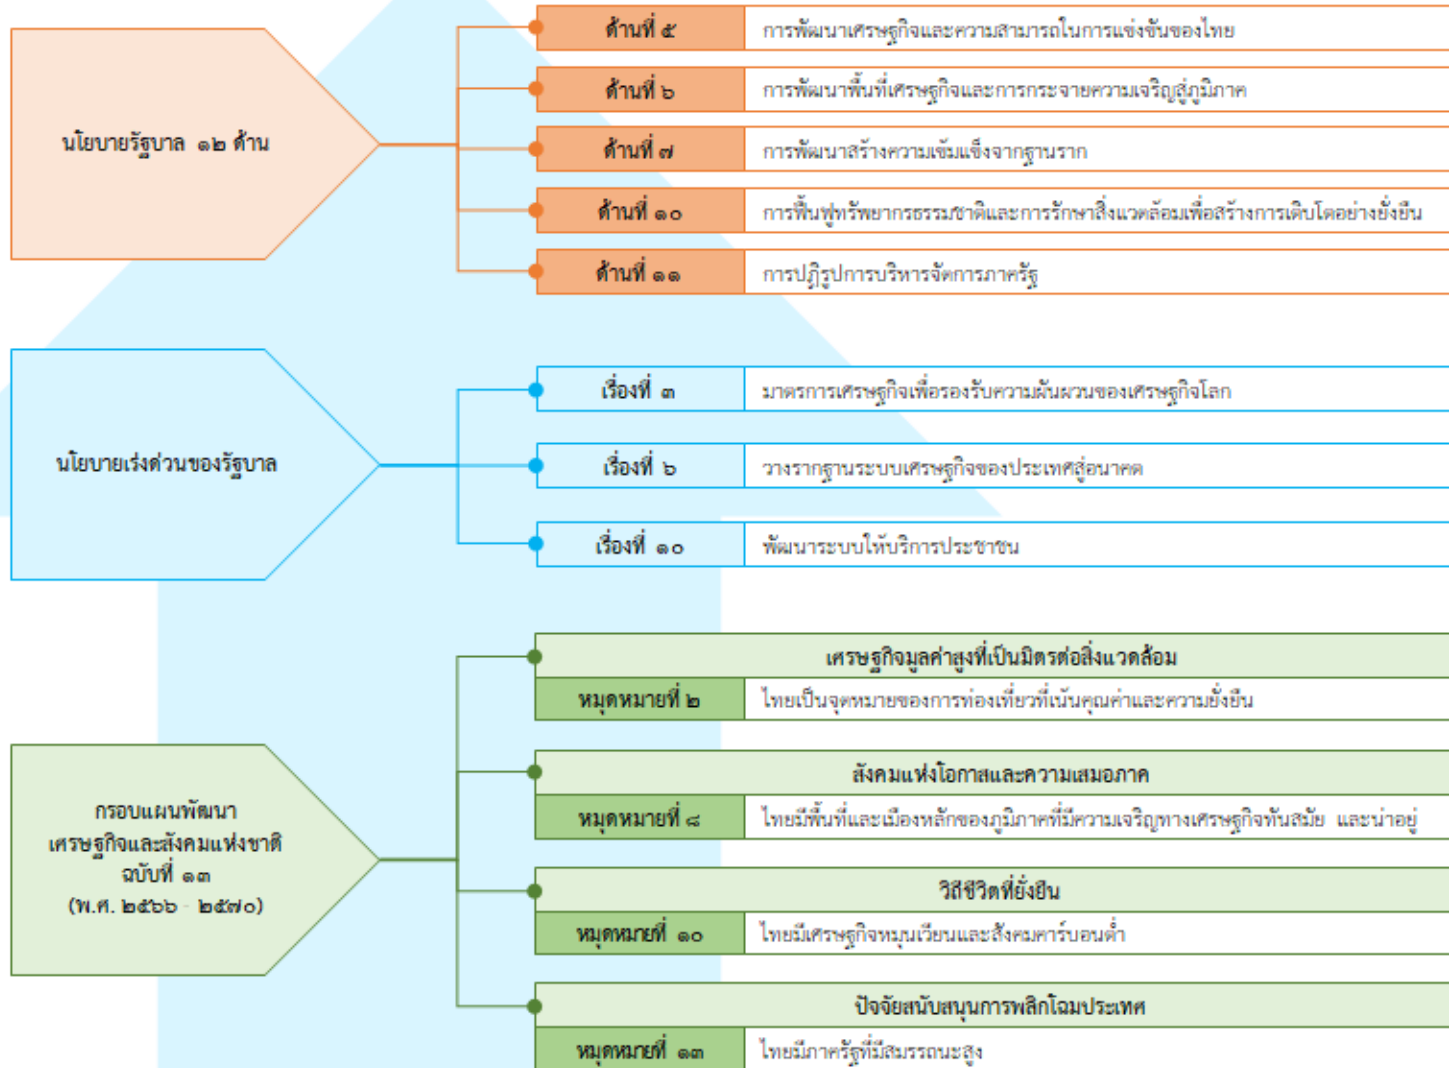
นโยบายรัฐบาล ๑๒ ด้าน

ด้านที่ ๕ การพัฒนาเศรษฐกิจและความสามารถในการแข่งขันของไทย

ด้านที่ ๖ การพัฒนาพื้นที่เศรษฐกิจและการกระจายความเจริญสู่ภูมิภาค

ด้านที่ ๗ การพัฒนาสร้างความเข้มแข็งจากฐานราก

ด้านที่ ๑๐ การฟื้นฟูทรัพยากรธรรมชาติและการรักษาสิ่งแวดล้อมเพื่อสร้างการเติบโตอย่างยั่งยืน

ด้านที่ ๑๑ การปฏิรูปการบริหารจัดการภาครัฐ

นโยบายเร่งด่วนของรัฐบาล

เรื่องที่ ๓ มาตรการเศรษฐกิจเพื่อรองรับความผันผวนของเศรษฐกิจโลก

เรื่องที่ ๖ วางรากฐานระบบเศรษฐกิจของประเทศสู่อนาคต

เรื่องที่ ๑๐ พัฒนาระบบให้บริการประชาชน

กรอบแผนพัฒนาเศรษฐกิจและสังคมแห่งชาติ ฉบับที่ ๑๓ (พ.ศ. ๒๕๖๖ - ๒๕๗๐)

เศรษฐกิจมูลค่าสูงที่เป็นมิตรต่อสิ่งแวดล้อม

หมุดหมายที่ ๒ ไทยเป็นจุดหมายของการท่องเที่ยวที่เน้นคุณค่าและความยั่งยืน

สังคมแห่งโอกาสและความเสมอภาค

หมุดหมายที่ ๘ ไทยมีพื้นที่และเมืองหลักของภูมิภาคที่มีความเจริญทางเศรษฐกิจทันสมัย และน่าอยู่

วิถีชีวิตที่ยั่งยืน

หมุดหมายที่ ๑๐ ไทยมีเศรษฐกิจหมุนเวียนและสังคมคาร์บอนต่ำ

ปัจจัยสนับสนุนการพลิกโฉมประเทศ

หมุดหมายที่ ๑๓ ไทยมีภาครัฐที่มีสมรรถนะสูง